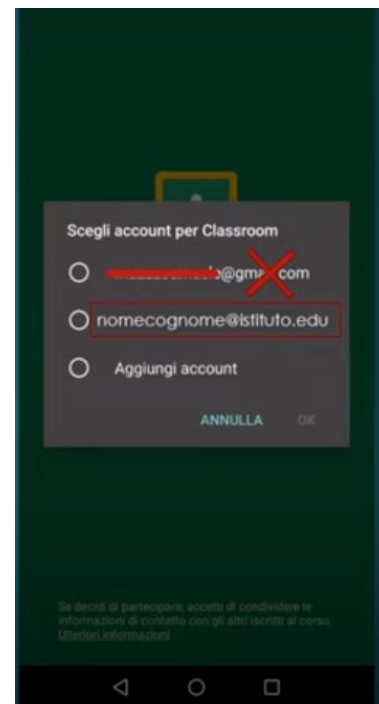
Scegli account per Classroom

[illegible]@gm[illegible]com

nomecognome@istituto.edu

Aggiungi account

ANNULLA OK

Se decidi di partecipare, accetti di condividere le informazioni di contatto con gli altri iscritti al corso
Ulteriori informazioni